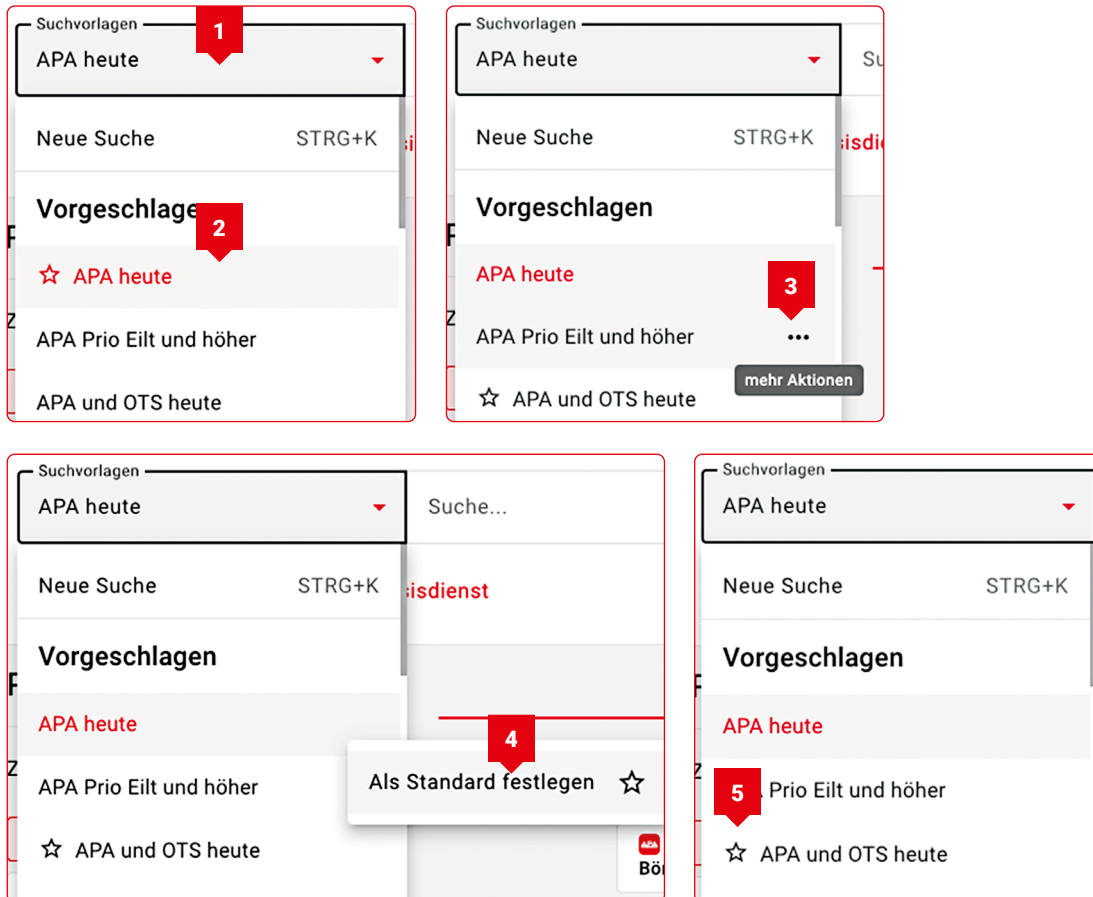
Suchvorlagen
APA heute
1
Neue Suche STRG+K
Vorgeschlagen
2
☆ APA heute
APA Prio Eilt und höher
APA und OTS heute

Suchvorlagen
APA heute
Neue Suche STRG+K
Vorgeschlagen
APA heute
3
APA Prio Eilt und höher •••
mehr Aktionen
☆ APA und OTS heute

Suchvorlagen
APA heute
Suche...
Neue Suche STRG+K
sisdienst
Vorgeschlagen
APA heute
4
APA Prio Eilt und höher
Als Standard festlegen ☆
☆ APA und OTS heute
Bör

Suchvorlagen
APA heute
Neue Suche STRG+K
Vorgeschlagen
APA heute
5
A Prio Eilt und höher
☆ APA und OTS heute